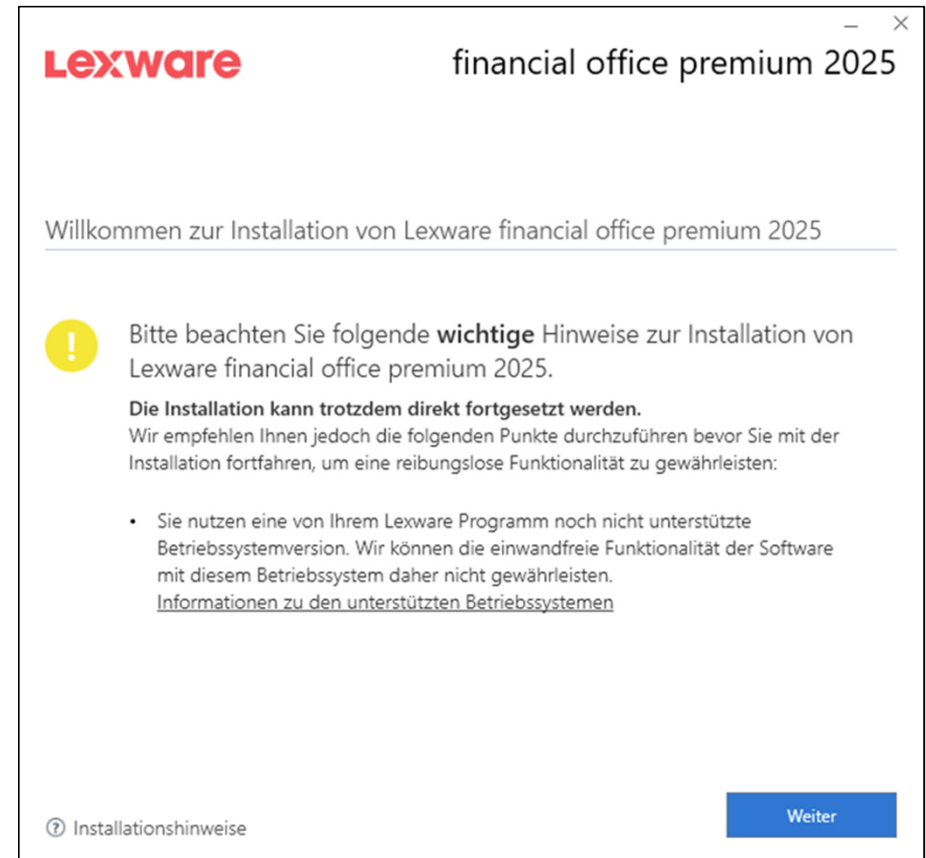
Lexware

financial office premium 2025

Willkommen zur Installation von Lexware financial office premium 2025

Bitte beachten Sie folgende **wichtige** Hinweise zur Installation von Lexware financial office premium 2025.

**Die Installation kann trotzdem direkt fortgesetzt werden.**
Wir empfehlen Ihnen jedoch die folgenden Punkte durchzuführen bevor Sie mit der Installation fortfahren, um eine reibungslose Funktionalität zu gewährleisten:

• Sie nutzen eine von Ihrem Lexware Programm noch nicht unterstützte Betriebssystemversion. Wir können die einwandfreie Funktionalität der Software mit diesem Betriebssystem daher nicht gewährleisten.
Informationen zu den unterstützten Betriebssystemen

Installationshinweise

Weiter